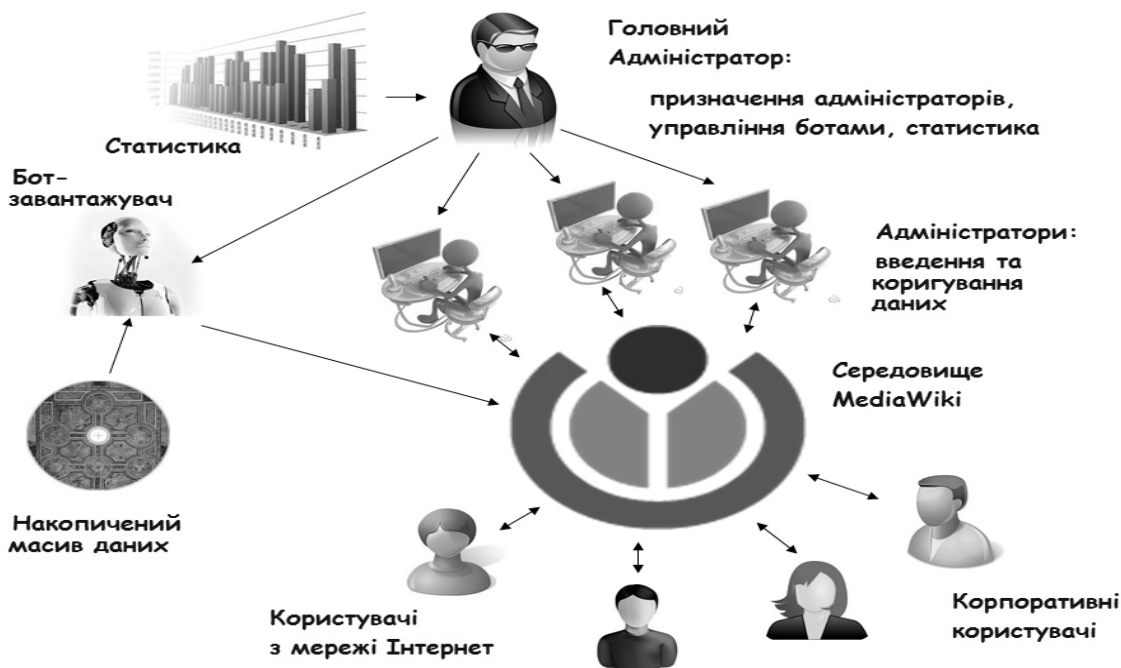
Головний Адміністратор:

призначення адміністраторів, управління ботами, статистика

Статистика

Бот-завантажувач

Адміністратори: введення та коригування даних

Середовище MediaWiki

Накопичений масив даних

Користувачі з мережі Інтернет

Корпоративні користувачі